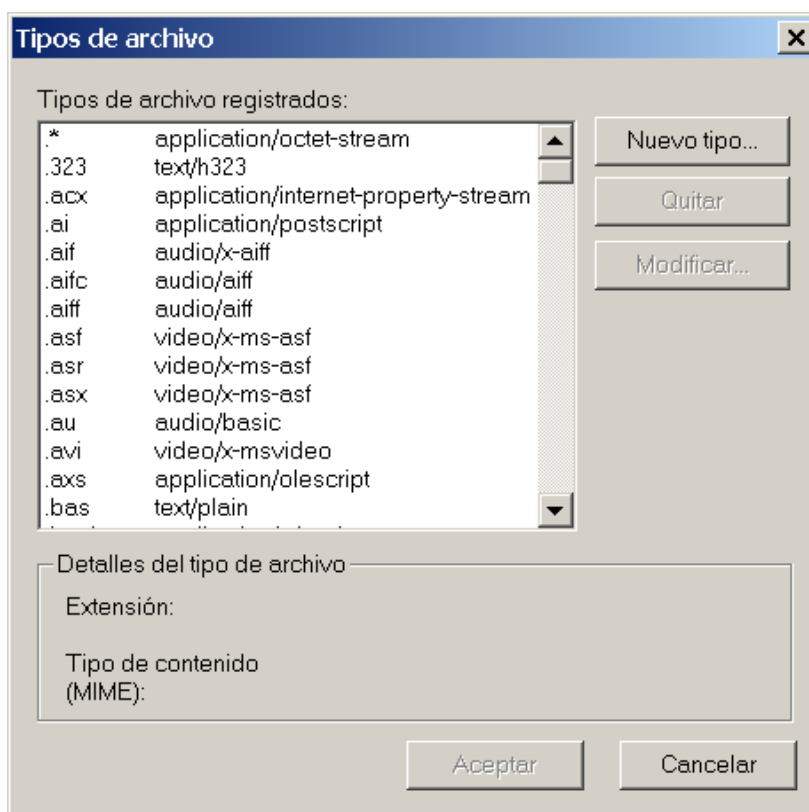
Tipos de archivo

Tipos de archivo registrados:

| | |
|---|---|
| .* | application/octet-stream |
| .323 | text/h323 |
| .acx | application/internet-property-stream |
| .ai | application/postscript |
| .aif | audio/x-aiff |
| .aifc | audio/aiff |
| .aiff | audio/aiff |
| .asf | video/x-ms-asf |
| .asr | video/x-ms-asf |
| .asx | video/x-ms-asf |
| .au | audio/basic |
| .avi | video/x-msvideo |
| .axs | application/olescript |
| .bas | text/plain |
| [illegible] | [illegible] |

Nuevo tipo...

Quitar

Modificar...

Detalles del tipo de archivo

Extensión:

Tipo de contenido (MIME):

Aceptar

Cancelar